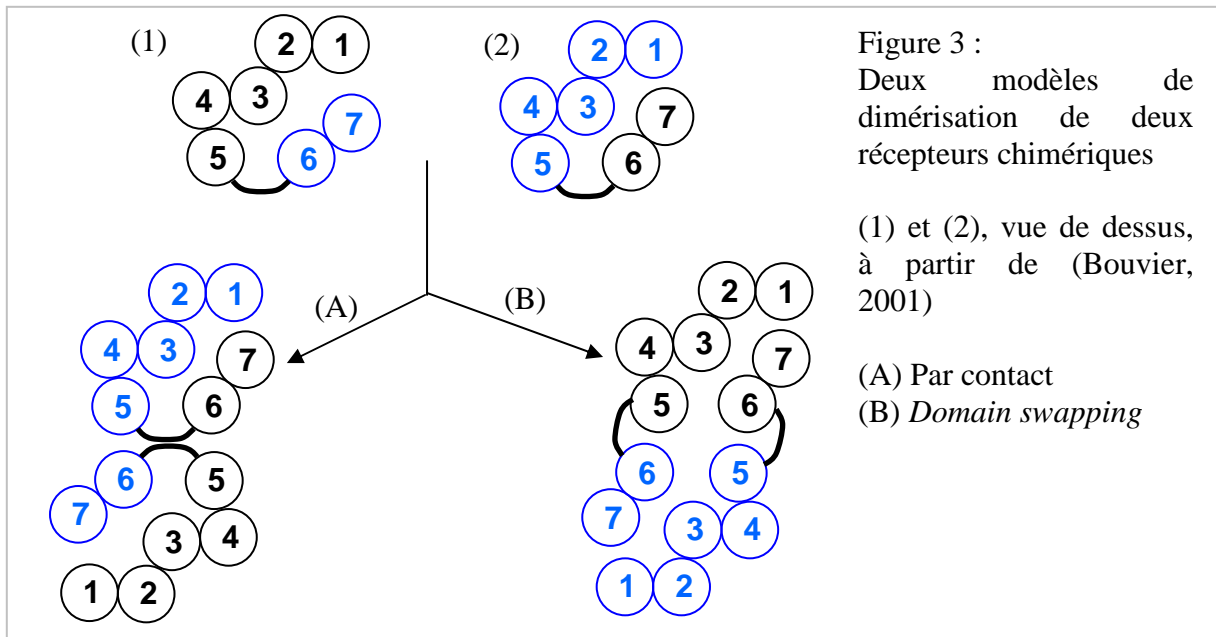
(1) 2 1 4 3 7 5 6

(2) 2 1 4 3 7 5 6

(A) (B)

2 1 4 3 7 5 6 6 5 7 3 4 1 2

2 1 4 3 7 5 6 6 5 7 3 4 1 2

Figure 3 :
Deux modèles de dimérisation de deux récepteurs chimériques

(1) et (2), vue de dessus, à partir de (Bouvier, 2001)

(A) Par contact
(B) *Domain swapping*